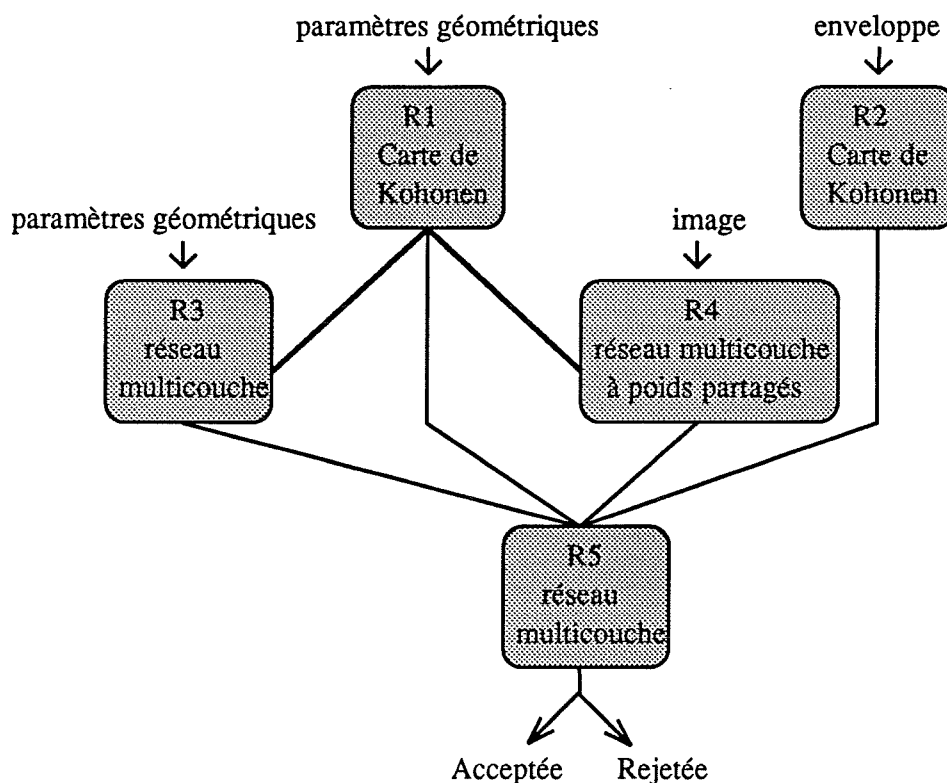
paramètres géométriques

enveloppe

R1
Carte de
Kohonen

R2
Carte de
Kohonen

paramètres géométriques

image

R3
réseau
multicouche

R4
réseau multicouche
à poids partagés

R5
réseau
multicouche

Acceptée

Rejetée